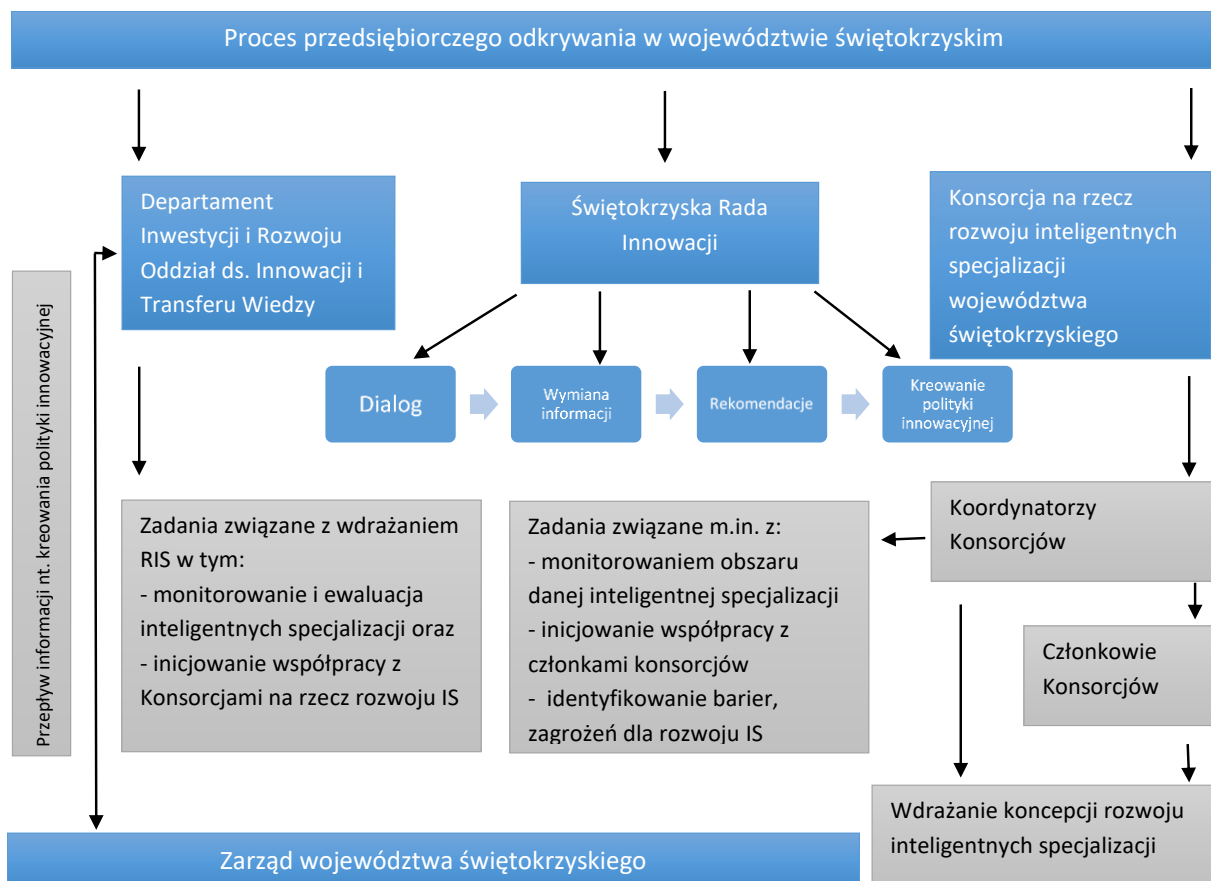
Proces przedsiębiorczego odkrywania w województwie świętokrzyskim

Departament Inwestycji i Rozwoju Oddział ds. Innowacji i Transferu Wiedzy

Świętokrzyska Rada Innowacji

Konsorcja na rzecz rozwoju inteligentnych specjalizacji województwa świętokrzyskiego

Przepływ informacji nt. kreowania polityki innowacyjnej

Dialog

Wymiana informacji

Rekomendacje

Kreowanie polityki innowacyjnej

Zadania związane z wdrażaniem RIS w tym:
- monitorowanie i ewaluacja inteligentnych specjalizacji oraz
- inicjowanie współpracy z Konsorcjami na rzecz rozwoju IS

Zadania związane m.in. z:
- monitorowaniem obszaru danej inteligentnej specjalizacji
- inicjowanie współpracy z członkami konsorcjów
- identyfikowanie barier, zagrożeń dla rozwoju IS

Koordynatorzy Konsorcjów

Członkowie Konsorcjów

Wdrażanie koncepcji rozwoju inteligentnych specjalizacji

Zarząd województwa świętokrzyskiego